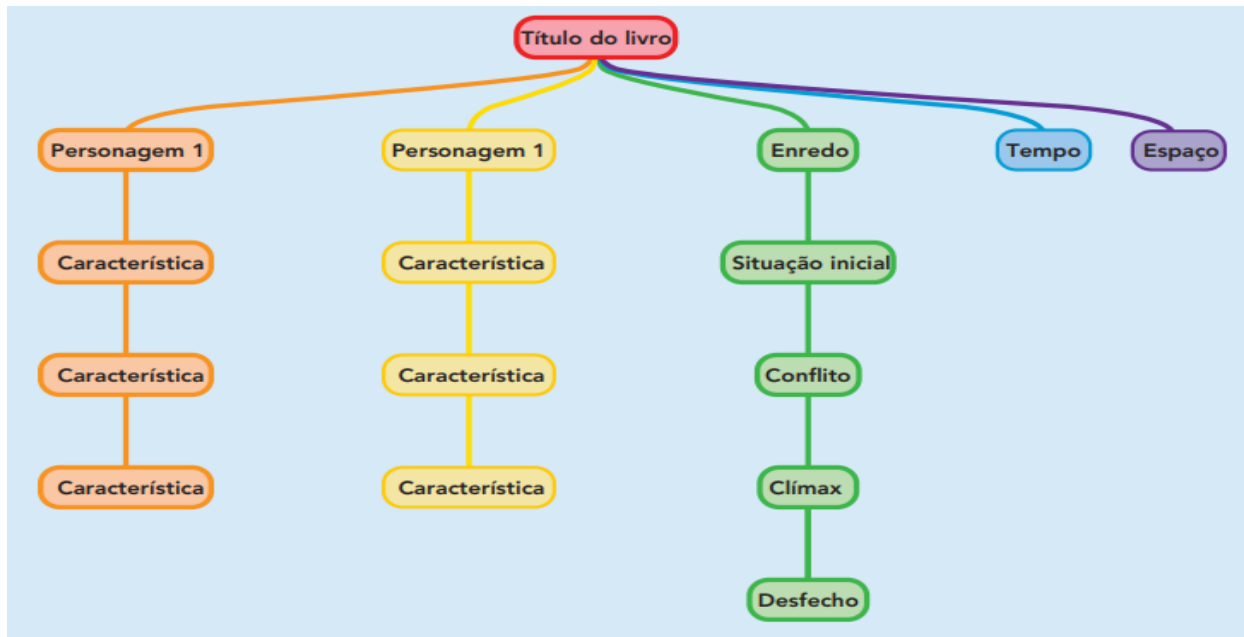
Título do livro

Personagem 1

Característica

Característica

Característica

Personagem 1

Característica

Característica

Característica

Enredo

Situação inicial

Conflito

Clímax

Desfecho

Tempo

Espaço